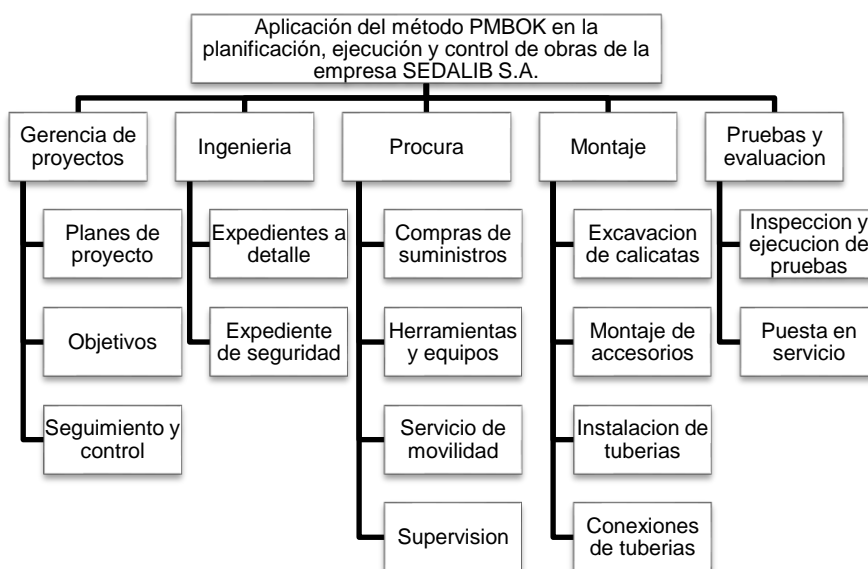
Aplicación del método PMBOK en la planificación, ejecución y control de obras de la empresa SEDALIB S.A.

Gerencia de proyectos

Planes de proyecto

Objetivos

Seguimiento y control

Ingenieria

Expedientes a detalle

Expediente de seguridad

Procura

Compras de suministros

Herramientas y equipos

Servicio de movilidad

Supervision

Montaje

Excavacion de calicatas

Montaje de accesorios

Instalacion de tuberias

Conexiones de tuberias

Pruebas y evaluacion

Inspeccion y ejecucion de pruebas

Puesta en servicio